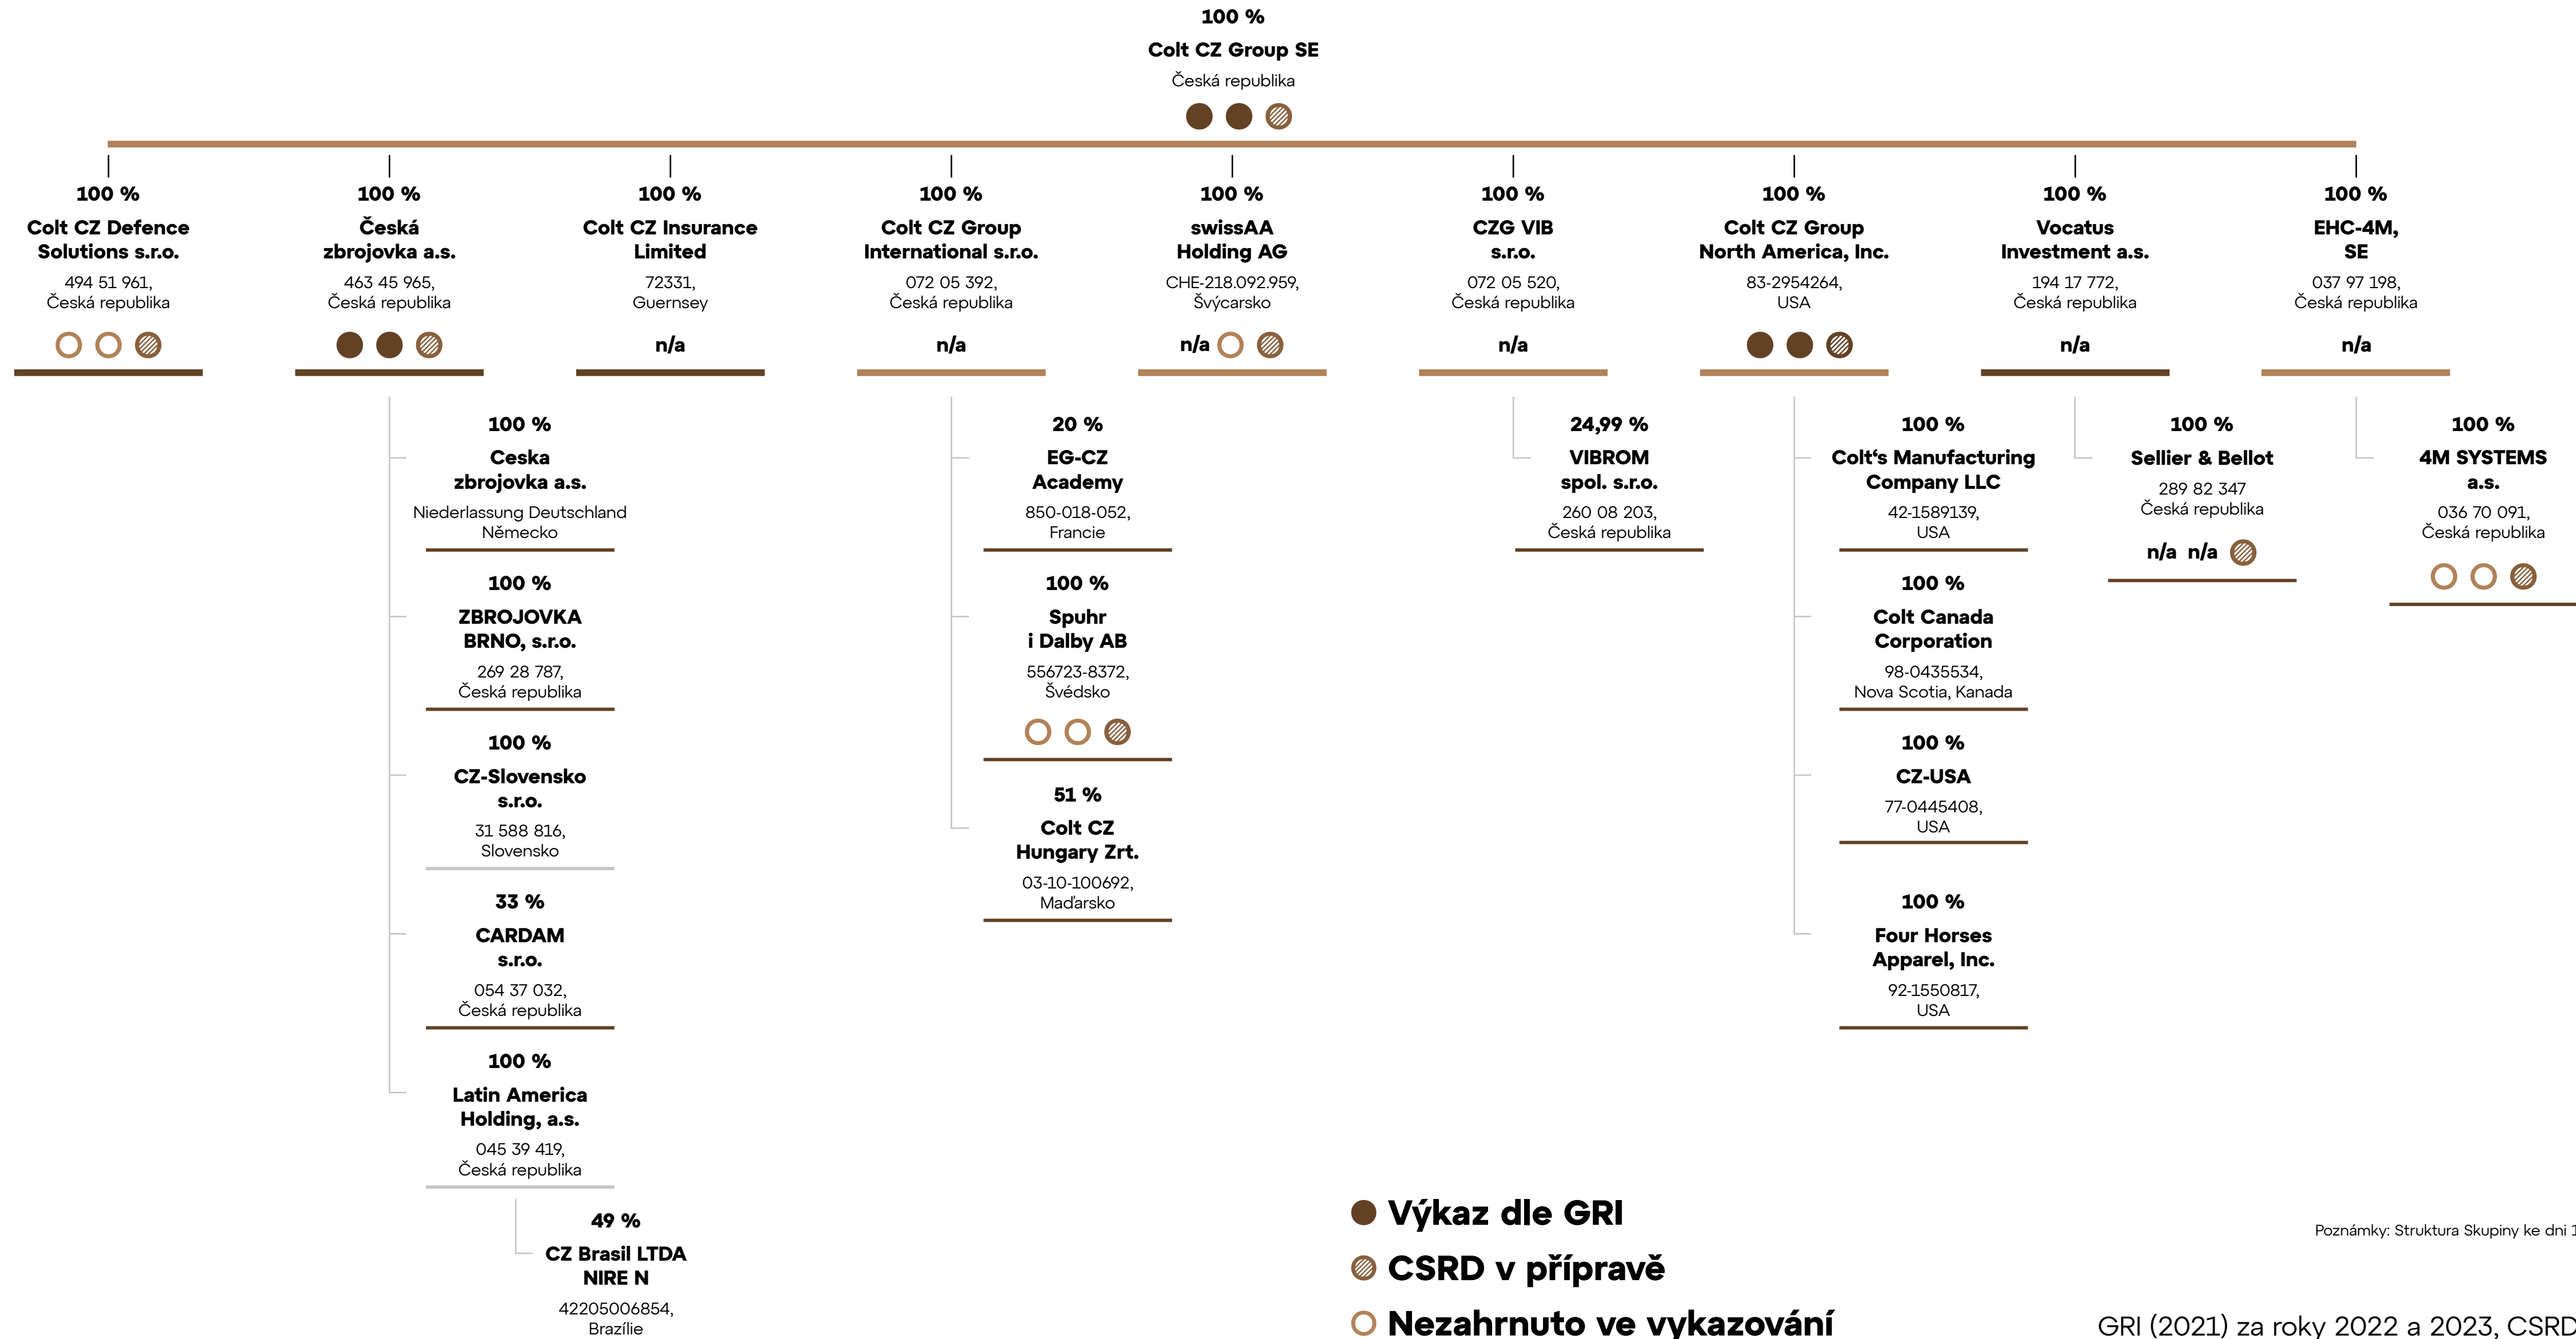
100 %
Colt CZ Group SE
Česká republika

100 %
Colt CZ Defence Solutions s.r.o.
494 51 961,
Česká republika

100 %
Česká zbrojovka a.s.
463 45 965,
Česká republika

100 %
Colt CZ Insurance Limited
72331,
Guernsey
n/a

100 %
Colt CZ Group International s.r.o.
072 05 392,
Česká republika
n/a

100 %
swissAA Holding AG
CHE-218.092.959,
Švýcarsko
n/a

100 %
CZG VIB s.r.o.
072 05 520,
Česká republika
n/a

100 %
Colt CZ Group North America, Inc.
83-2954264,
USA

100 %
Vocatus Investment a.s.
194 17 772,
Česká republika
n/a

100 %
EHC-4M, SE
037 97 198,
Česká republika
n/a

100 %
Ceska zbrojovka a.s.
Niederlassung Deutschland
Německo

100 %
ZBROJOVKA BRNO, s.r.o.
269 28 787,
Česká republika

100 %
CZ-Slovensko s.r.o.
31 588 816,
Slovensko

33 %
CARDAM s.r.o.
054 37 032,
Česká republika

100 %
Latin America Holding, a.s.
045 39 419,
Česká republika

49 %
CZ Brasil LTDA NIRE N
42205006854,
Brazílie

20 %
EG-CZ Academy
850-018-052,
Francie

100 %
Spuhr i Dalby AB
556723-8372,
Švédsko

51 %
Colt CZ Hungary Zrt.
03-10-100692,
Maďarsko

24,99 %
VIBROM spol. s.r.o.
260 08 203,
Česká republika

100 %
Colt‘s Manufacturing Company LLC
42-1589139,
USA

100 %
Colt Canada Corporation
98-0435534,
Nova Scotia, Kanada

100 %
CZ-USA
77-0445408,
USA

100 %
Four Horses Apparel, Inc.
92-1550817,
USA

100 %
Sellier & Bellot
289 82 347
Česká republika
n/a n/a

100 %
4M SYSTEMS a.s.
036 70 091,
Česká republika

Výkaz dle GRI
CSRD v přípravě
Nezahrnuto ve vykazování

Poznámky: Struktura Skupiny ke dni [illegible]

GRI (2021) za roky 2022 a 2023, CSRD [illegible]